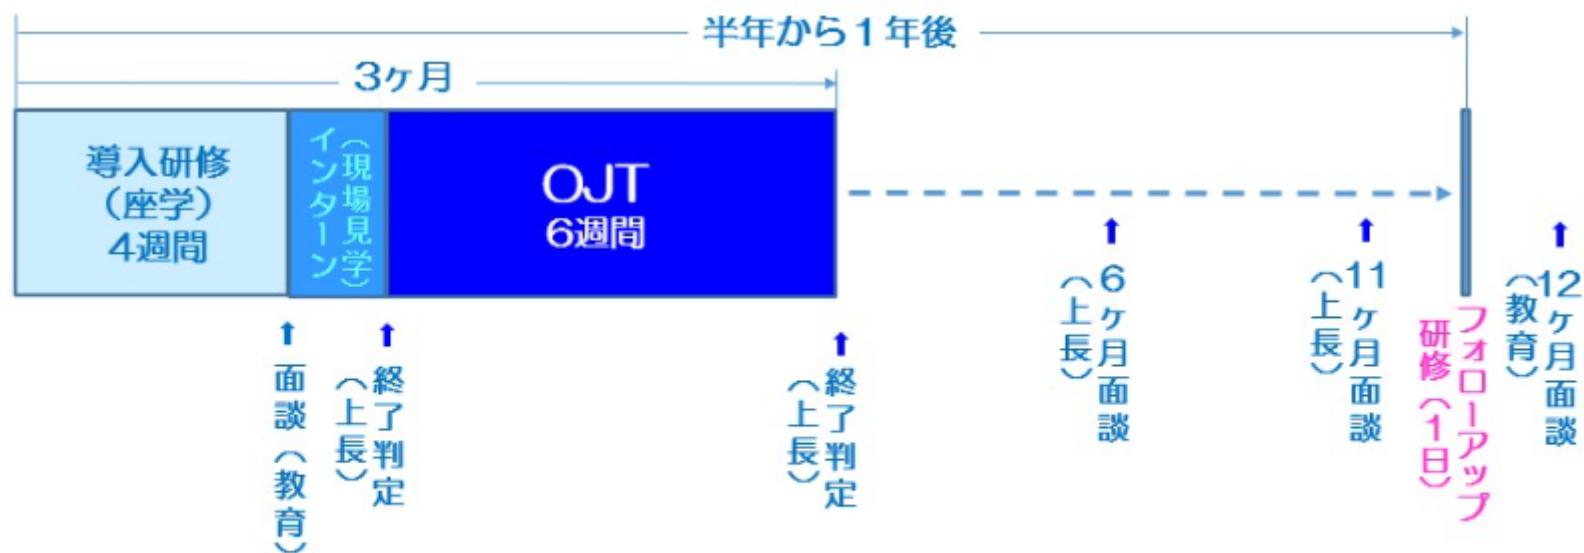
半年から１年後

3ヶ月

導入研修
（座学）
4週間

インターン
（現場見学）

OJT
6週間

面談（教育）

終了判定
（上長）

終了判定
（上長）

6ヶ月面談
（上長）

11ヶ月面談
（上長）

フォローアップ研修（1日）

12ヶ月面談
（教育）